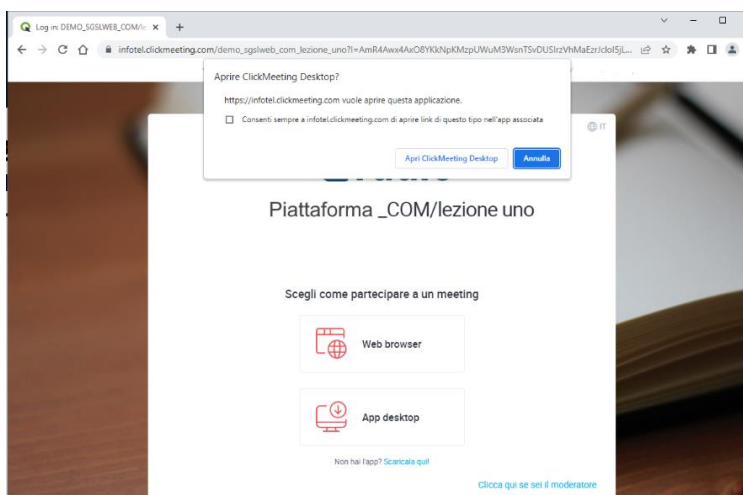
Log in: DEMO_SGSLWEB_COM/le ×

infotel.clickmeeting.com/demo_sgslweb_com_lezione_uno?l=AmR4Awx4AxO8YKkNpKMzpUWuM3WsnTSvDUSIrzVhMaEzrJcloI5jL...

Aprire ClickMeeting Desktop?

https://infotel.clickmeeting.com vuole aprire questa applicazione.

Consenti sempre a infotel.clickmeeting.com di aprire link di questo tipo nell'app associata

Apri ClickMeeting Desktop

Annulla

IT

Piattaforma _COM/lezione uno

Scegli come partecipare a un meeting

Web browser

App desktop

Non hai l'app? Scaricala qui!

Clicca qui se sei il moderatore